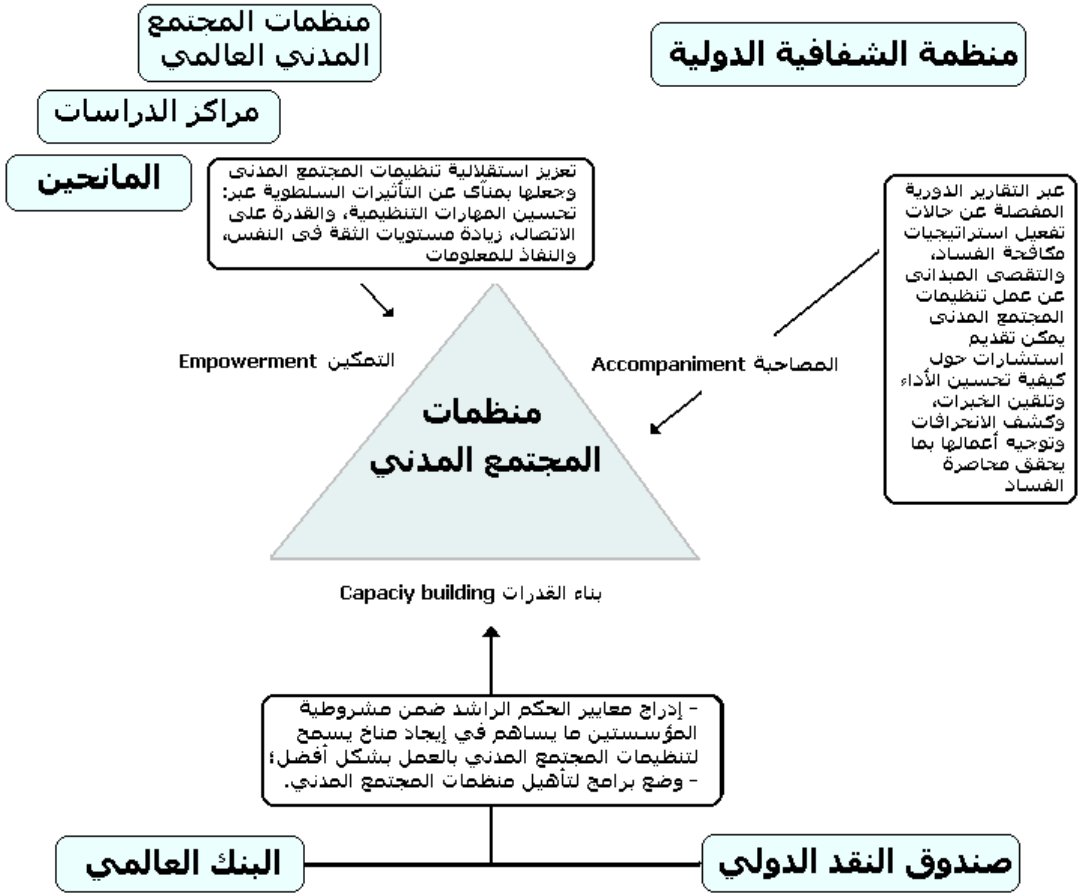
منظمات المجتمع المدني العالمي

منظمة الشفافية الدولية

مراكز الدراسات

المانحين

تعزيز استقلالية تنظيمات المجتمع المدنى وجعلها بمنأى عن التأثيرات السلطوية عبر: تحسين المهارات التنظيمية، والقدرة على الاتصال، زيادة مستويات الثقة فى النفس، والنفاذ للمعلومات

عبر التقارير الدورية المفصلة عن حالات تفعيل استراتيجيات مكافحة الفساد، والتقصى الميدانى عن عمل تنظيمات المجتمع المدنى يمكن تقديم استشارات حول كيفية تحسين الأداء وتلقين الخبرات، وكشف الانحرافات وتوجيه أعمالها بما يحقق محاصرة الفساد

التمكين Empowerment

المصاحبة Accompaniment

منظمات المجتمع المدني

بناء القدرات Capaciy building

- إدراج معايير الحكم الراشد ضمن مشروطية المؤسستين ما يساهم في إيجاد مناخ يسمح لتنظيمات المجتمع المدني بالعمل بشكل أفضل؛
- وضع برامج لتأهيل منظمات المجتمع المدني.

البنك العالمي

صندوق النقد الدولي